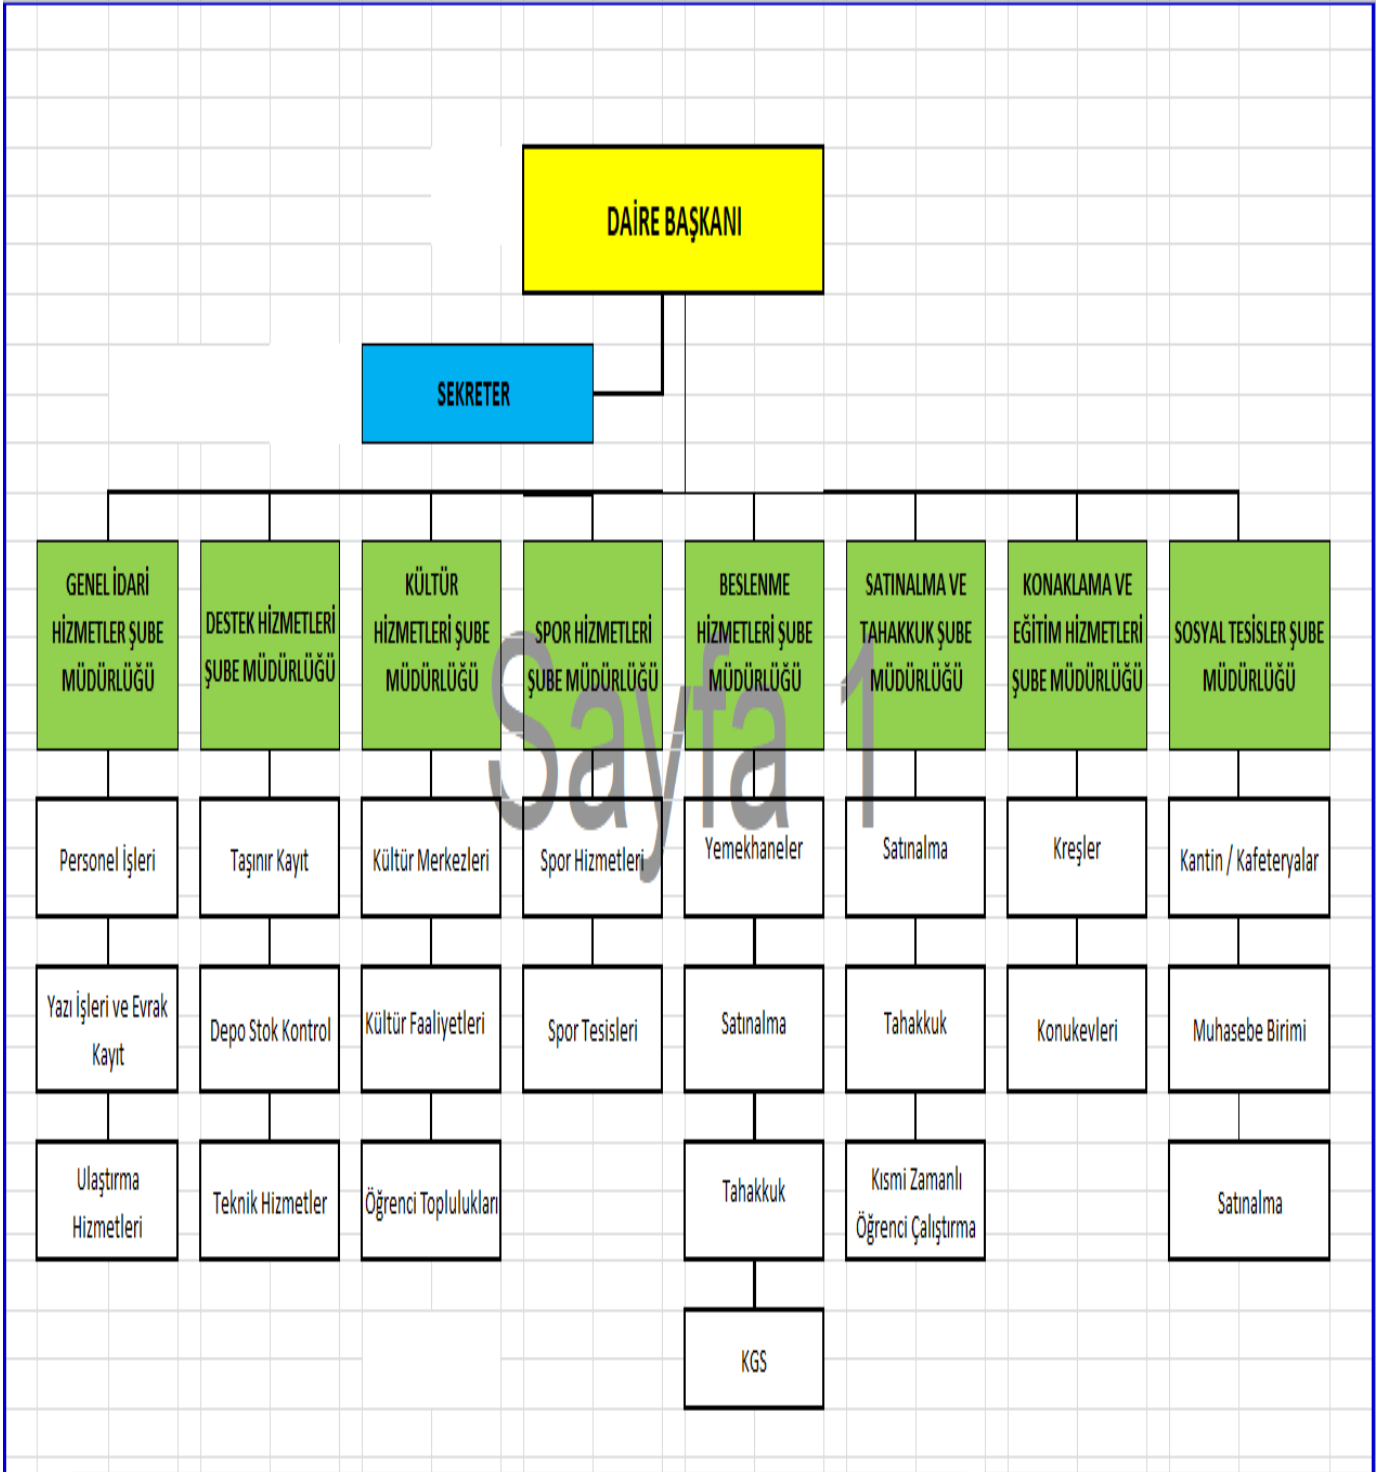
DAİRE BAŞKANI

SEKRETER

GENEL İDARİ HİZMETLER ŞUBE MÜDÜRLÜĞÜ

Personel İşleri

Yazı İşleri ve Evrak Kayıt

Ulaştırma Hizmetleri

DESTEK HİZMETLERİ ŞUBE MÜDÜRLÜĞÜ

Taşınır Kayıt

Depo Stok Kontrol

Teknik Hizmetler

KÜLTÜR HİZMETLERİ ŞUBE MÜDÜRLÜĞÜ

Kültür Merkezleri

Kültür Faaliyetleri

Öğrenci Toplulukları

SPOR HİZMETLERİ ŞUBE MÜDÜRLÜĞÜ

Spor Hizmetleri

Spor Tesisleri

BESLENME HİZMETLERİ ŞUBE MÜDÜRLÜĞÜ

Yemekhaneler

Satınalma

Tahakkuk

KGS

SATINALMA VE TAHAKKUK ŞUBE MÜDÜRLÜĞÜ

Satınalma

Tahakkuk

Kısmi Zamanlı Öğrenci Çalıştırma

KONAKLAMA VE EĞİTİM HİZMETLERİ ŞUBE MÜDÜRLÜĞÜ

Kreşler

Konukevleri

SOSYAL TESİSLER ŞUBE MÜDÜRLÜĞÜ

Kantin / Kafeteryalar

Muhasebe Birimi

Satınalma

Sayfa 1